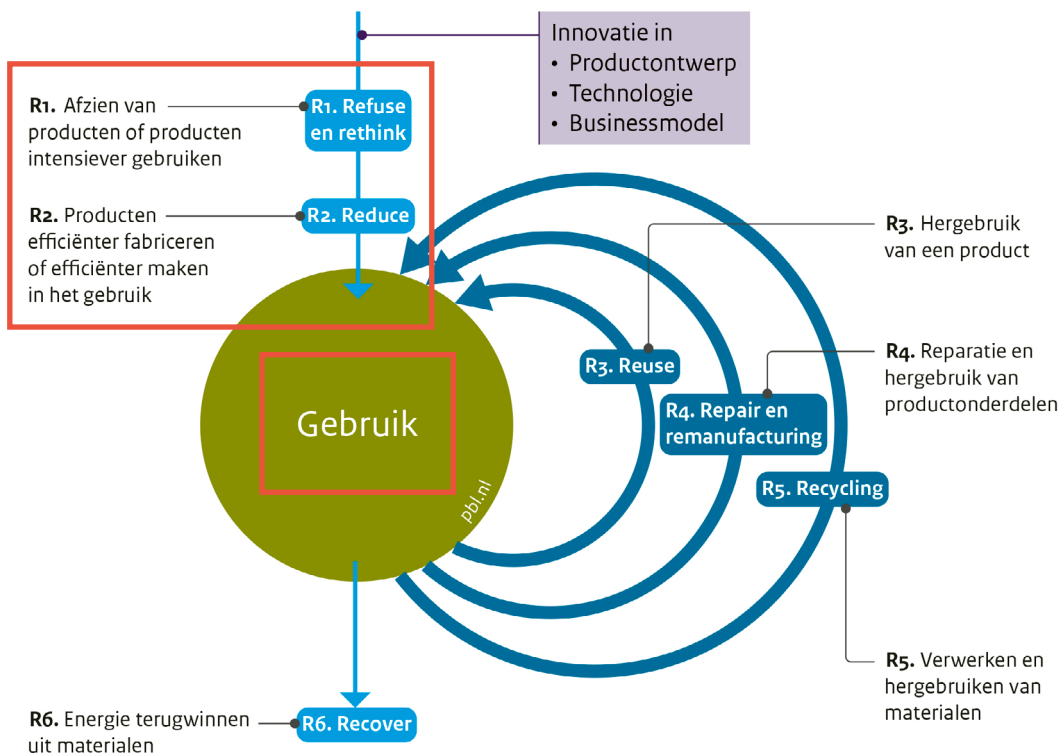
Innovatie in
• Productontwerp
• Technologie
• Businessmodel

R1. Afzien van producten of producten intensiever gebruiken

R1. Refuse en rethink

R2. Producten efficiënter fabriceren of efficiënter maken in het gebruik

R2. Reduce

R3. Hergebruik van een product

R3. Reuse

R4. Reparatie en hergebruik van productonderdelen

R4. Repair en remanufacturing

R5. Recycling

Gebruik

pbl.nl

R5. Verwerken en hergebruiken van materialen

R6. Energie terugwinnen uit materialen

R6. Recover